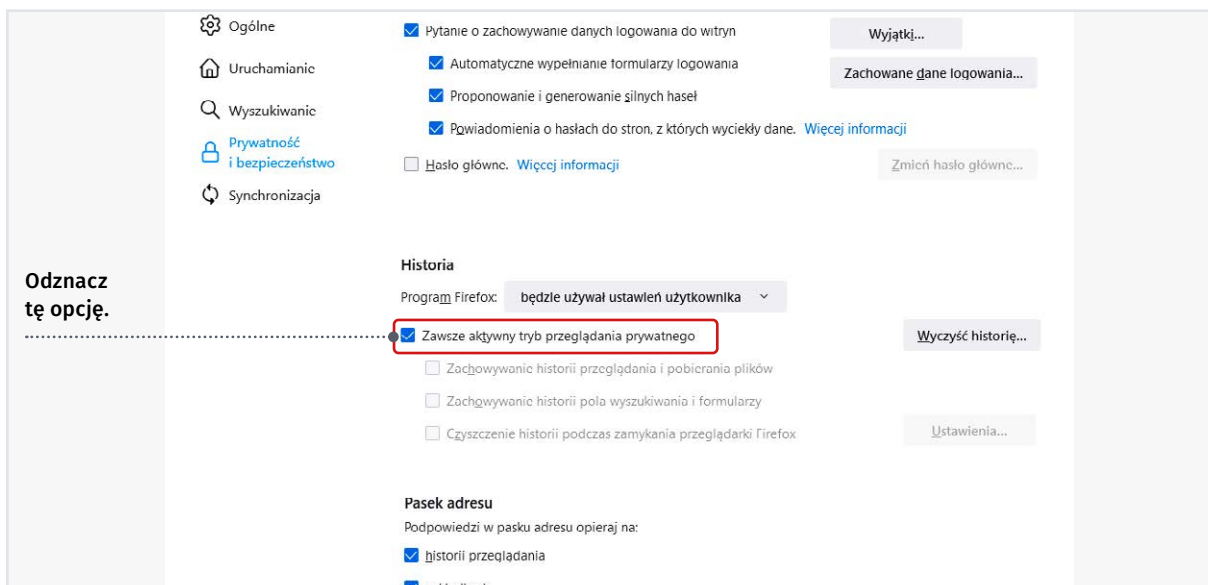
Ogólne
Uruchamianie
Wyszukiwanie
Prywatność i bezpieczeństwo
Synchronizacja

Pytanie o zachowywanie danych logowania do witryn
Wyjątki...
Automatyczne wypełnianie formularzy logowania
Zachowane dane logowania...
Proponowanie i generowanie silnych haseł
Powiadomienia o hasłach do stron, z których wyciekły dane. Więcej informacji
Hasło główne. Więcej informacji
Zmień hasło główne...

Odznacz tę opcję.

Historia
Program Firefox: będzie używał ustawień użytkownika
Zawsze aktywny tryb przeglądania prywatnego
Wyczyść historię...
Zachowywanie historii przeglądania i pobierania plików
Zachowywanie historii pola wyszukiwania i formularzy
Czyszczenie historii podczas zamykania przeglądarki Firefox
Ustawienia...

Pasek adresu
Podpowiedzi w pasku adresu opieraj na:
historii przeglądania
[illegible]